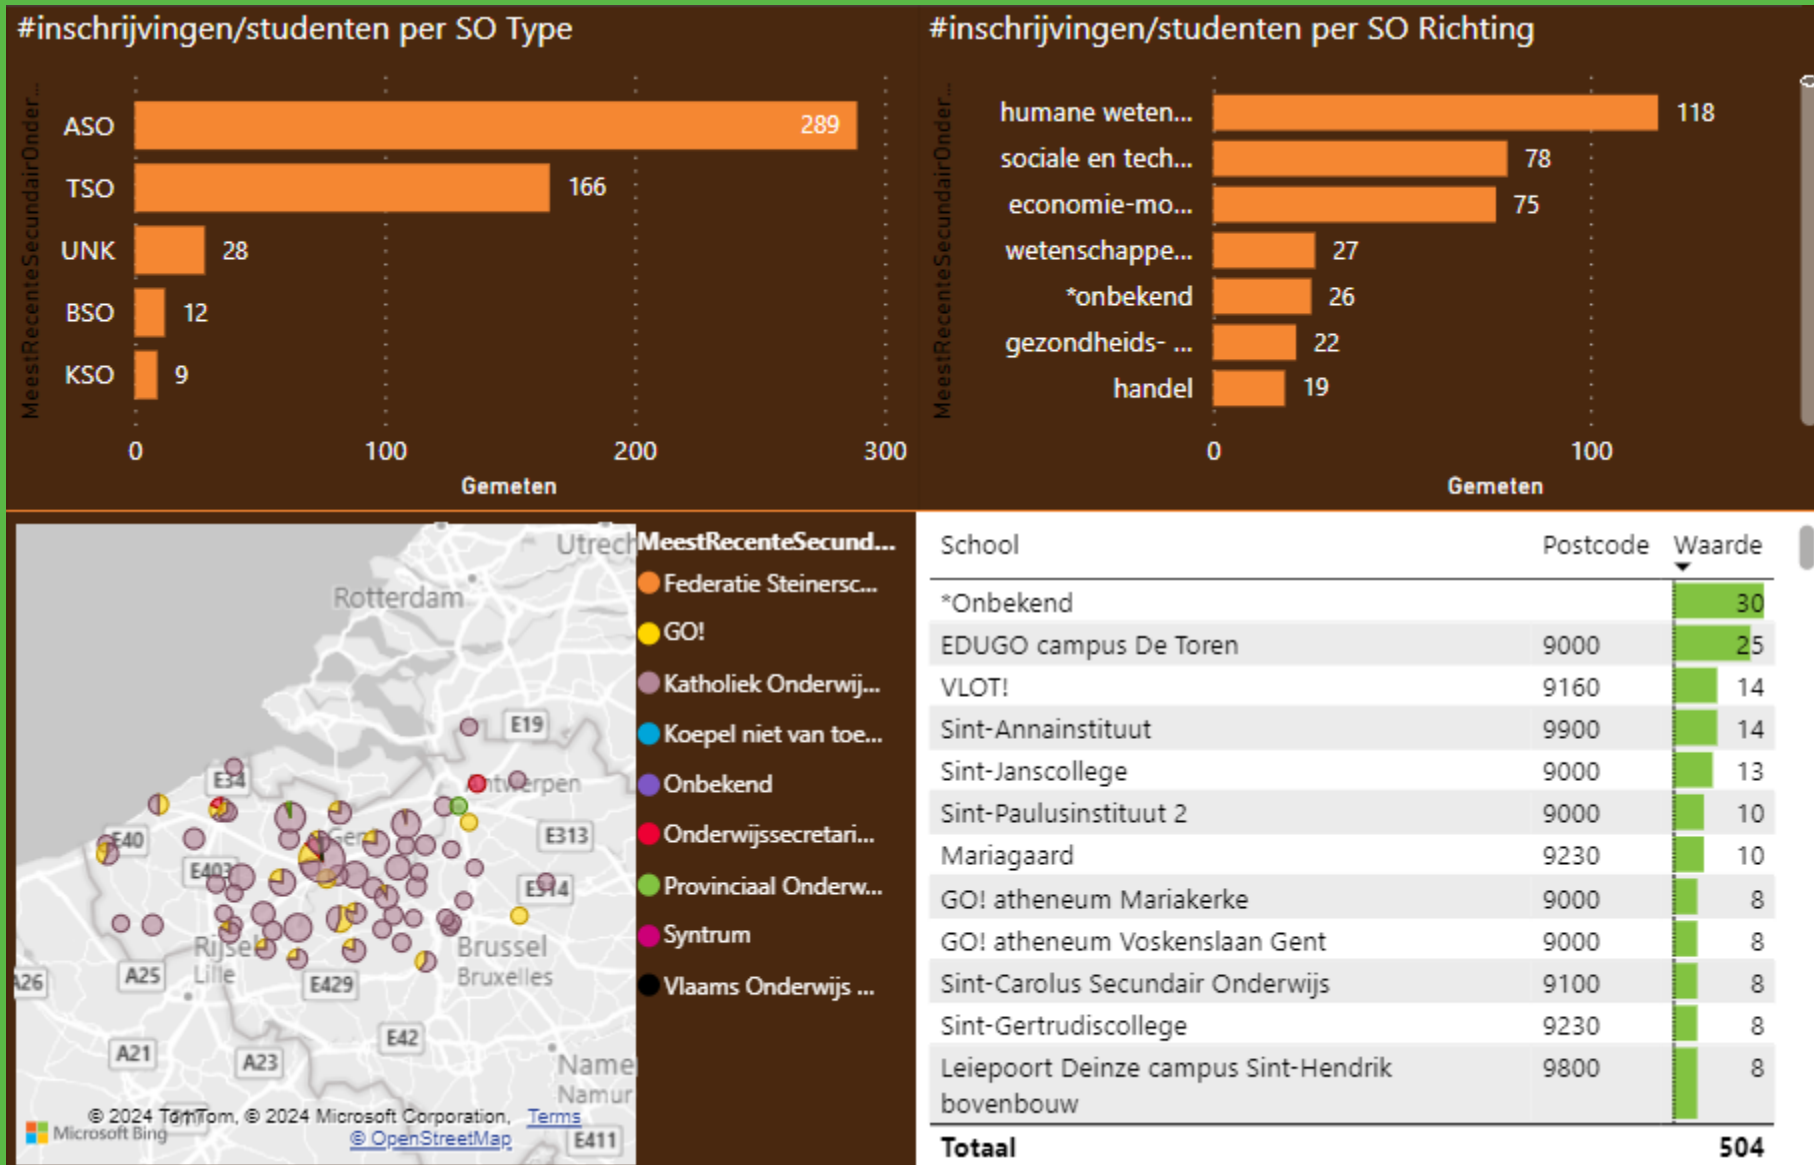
#inschrijvingen/studenten per SO Type

MeestRecenteSecundairOnder...

ASO 289
TSO 166
UNK 28
BSO 12
KSO 9

0 100 200 300
Gemeten

#inschrijvingen/studenten per SO Richting

MeestRecenteSecundairOnder...

humane weten... 118
sociale en tech... 78
economie-mo... 75
wetenschappe... 27
*onbekend 26
gezondheids- ... 22
handel 19

0 100
Gemeten

Utrecht
Rotterdam
E19
E34
Antwerpen
E40
Gent
E313
E403
E314
Rijsel
Lille
Brussel
Bruxelles
A26
A25
E429
E42
A21
A23
Namen
Namur
E411
© 2024 TomTom, © 2024 Microsoft Corporation, Terms
© OpenStreetMap
Microsoft Bing

MeestRecenteSecund...
Federatie Steinersc...
GO!
Katholiek Onderwij...
Koepel niet van toe...
Onbekend
Onderwijssecretari...
Provinciaal Onderw...
Syntrum
Vlaams Onderwijs ...

| School | Postcode | Waarde |
|---|---|---|
| *Onbekend | | 30 |
| EDUGO campus De Toren | 9000 | 25 |
| VLOT! | 9160 | 14 |
| Sint-Annainstituut | 9900 | 14 |
| Sint-Janscollege | 9000 | 13 |
| Sint-Paulusinstituut 2 | 9000 | 10 |
| Mariagaard | 9230 | 10 |
| GO! atheneum Mariakerke | 9000 | 8 |
| GO! atheneum Voskenslaan Gent | 9000 | 8 |
| Sint-Carolus Secundair Onderwijs | 9100 | 8 |
| Sint-Gertrudiscollege | 9230 | 8 |
| Leiepoort Deinze campus Sint-Hendrik bovenbouw | 9800 | 8 |
| Totaal | | 504 |